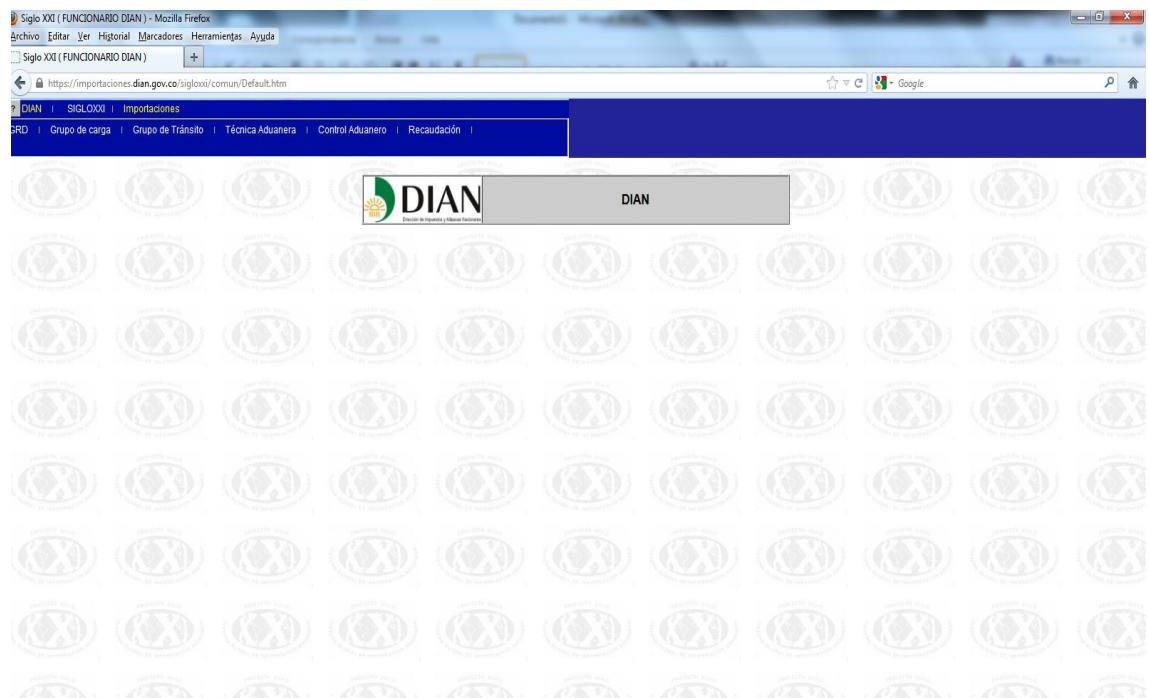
Siglo XXI ( FUNCIONARIO DIAN ) - Mozilla Firefox
Archivo Editar Ver Historial Marcadores Herramientas Ayuda
Siglo XXI ( FUNCIONARIO DIAN )
https://importaciones.dian.gov.co/sigloxxi/comun/Default.htm
Google

? DIAN | SIGLOXXI | Importaciones
GRD | Grupo de carga | Grupo de Tránsito | Técnica Aduanera | Control Aduanero | Recaudación |

DIAN
Dirección de Impuestos y Aduanas Nacionales
DIAN